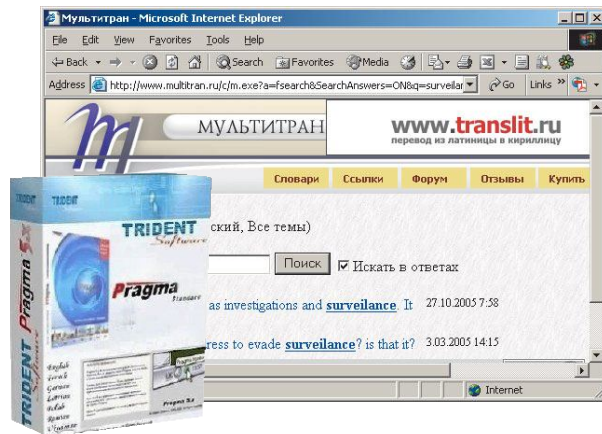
Мультитран - Microsoft Internet Explorer

File Edit View Favorites Tools Help

Back Search Favorites Media

Address http://www.multitran.ru/c/m.exe?a=fsearch&SearchAnswers=ON&q=surveilar Go Links

МУЛЬТИТРАН

www.translit.ru
перевод из латиницы в кириллицу

Словари Ссылки Форум Отзывы Купить

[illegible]ский, Все темы)

Поиск Искать в ответах

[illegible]as investigations and surveilance. It 27.10.2005 7:58

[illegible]ress to evade surveilance? is that it? 3.03.2005 14:15

Internet

TRIDENT
TRIDENT Software
Pragma Standard
TRIDENT Pragma 5x Software
Pragma 5x
English
Russian
German
Latvian
Polish
Kazakh
Ukrainian